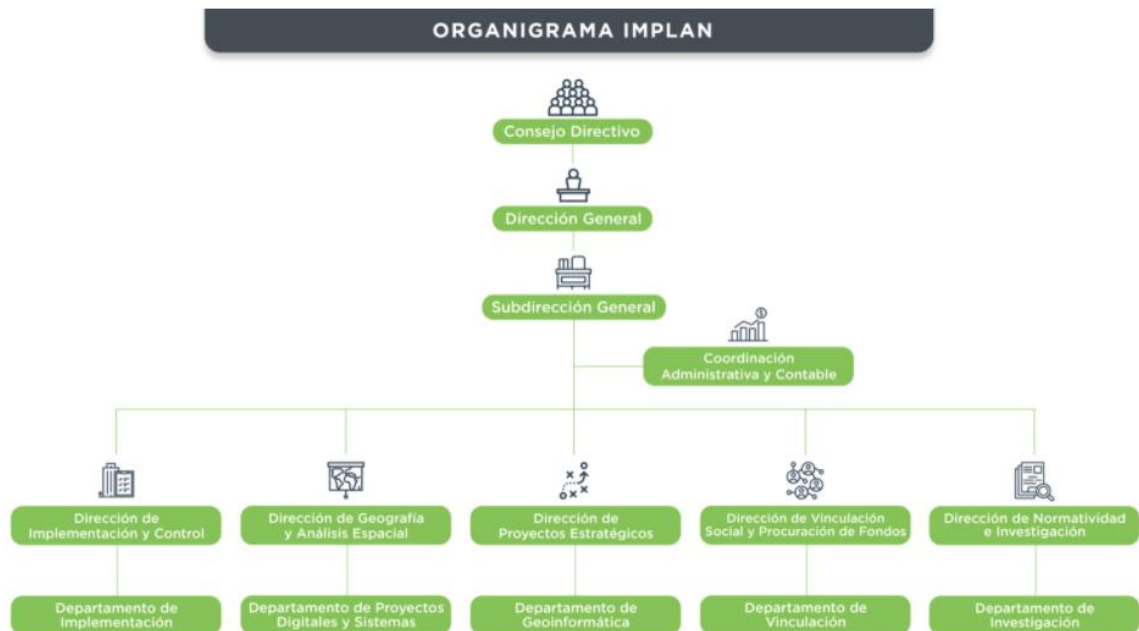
ORGANIGRAMA IMPLAN

Consejo Directivo

Dirección General

Subdirección General

Coordinación Administrativa y Contable

Dirección de Implementación y Control

Dirección de Geografía y Análisis Espacial

Dirección de Proyectos Estratégicos

Dirección de Vinculación Social y Procuración de Fondos

Dirección de Normatividad e Investigación

Departamento de Implementación

Departamento de Proyectos Digitales y Sistemas

Departamento de Geoinformática

Departamento de Vinculación

Departamento de Investigación